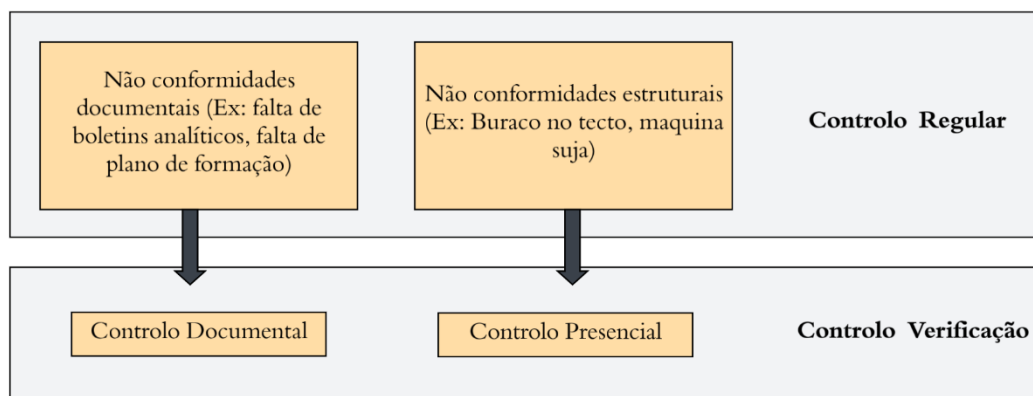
Não conformidades documentais (Ex: falta de boletins analíticos, falta de plano de formação)

Não conformidades estruturais (Ex: Buraco no tecto, maquina suja)

Controlo Regular

Controlo Documental

Controlo Presencial

Controlo Verificação